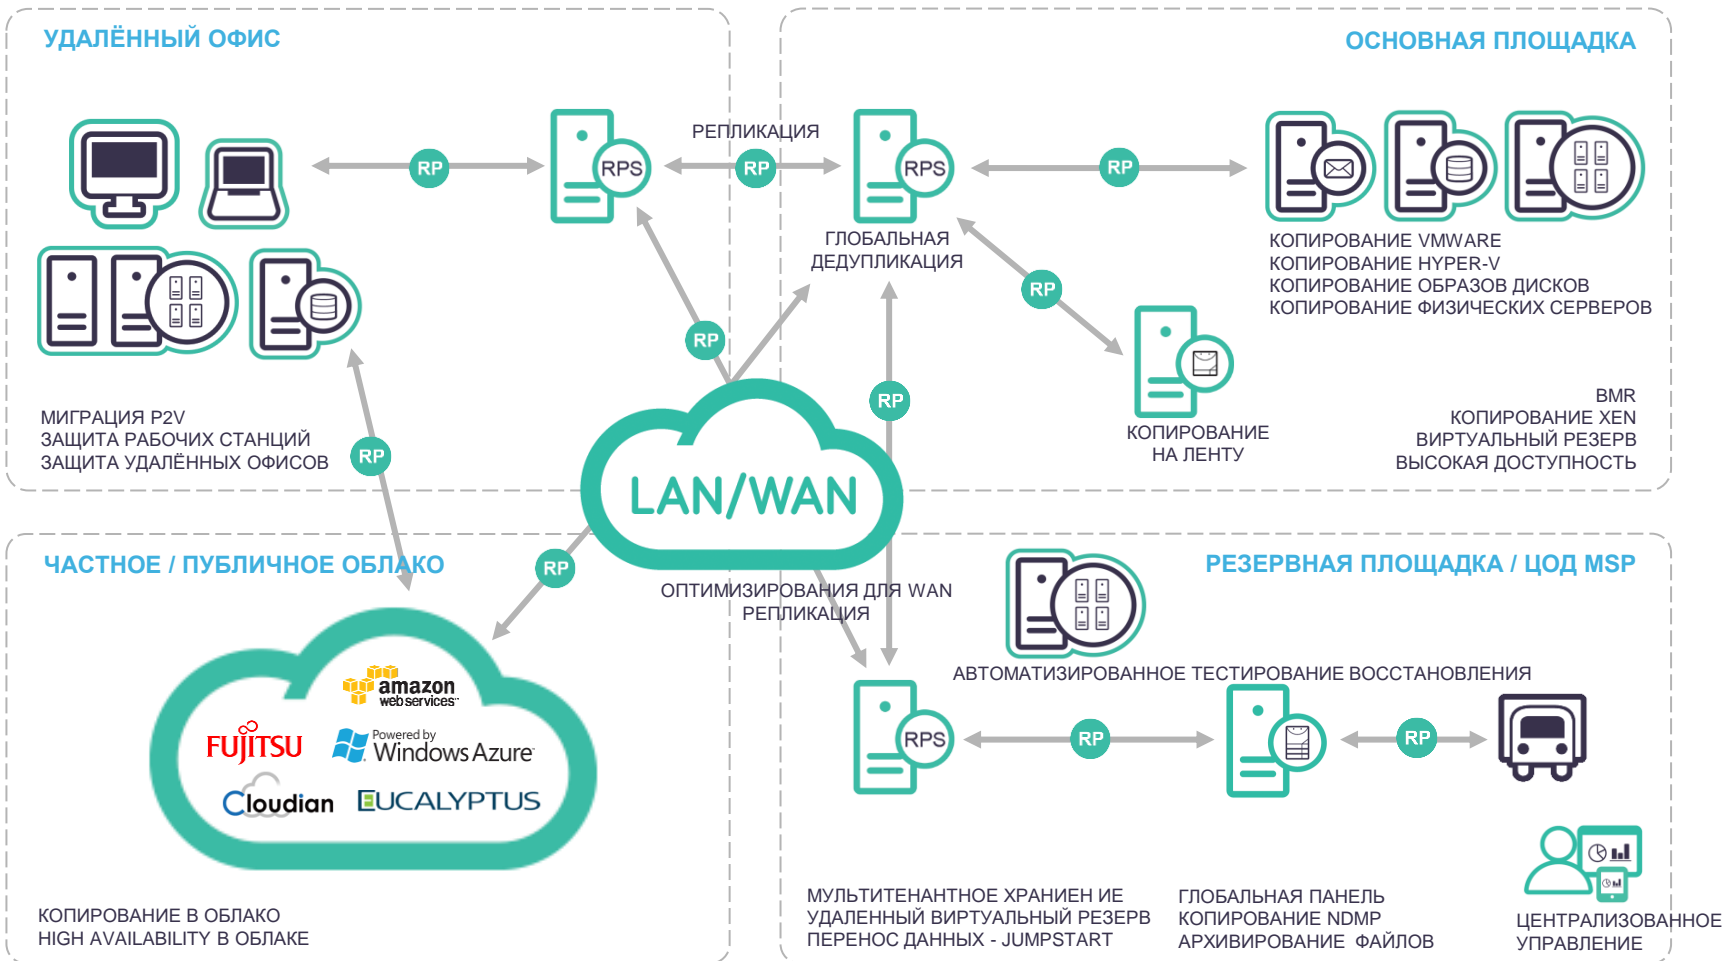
УДАЛЁННЫЙ ОФИС

ОСНОВНАЯ ПЛОЩАДКА

RP

RPS

РЕПЛИКАЦИЯ

RP

RPS

RP

ГЛОБАЛЬНАЯ ДЕДУПЛИКАЦИЯ

КОПИРОВАНИЕ VMWARE
КОПИРОВАНИЕ HYPER-V
КОПИРОВАНИЕ ОБРАЗОВ ДИСКОВ
КОПИРОВАНИЕ ФИЗИЧЕСКИХ СЕРВЕРОВ

RP

RP

RP

КОПИРОВАНИЕ НА ЛЕНТУ

BMR
КОПИРОВАНИЕ XEN
ВИРТУАЛЬНЫЙ РЕЗЕРВ
ВЫСОКАЯ ДОСТУПНОСТЬ

МИГРАЦИЯ P2V
ЗАЩИТА РАБОЧИХ СТАНЦИЙ
ЗАЩИТА УДАЛЁННЫХ ОФИСОВ

RP

LAN/WAN

ЧАСТНОЕ / ПУБЛИЧНОЕ ОБЛАКО

RP

ОПТИМИЗИРОВАНИЯ ДЛЯ WAN РЕПЛИКАЦИЯ

РЕЗЕРВНАЯ ПЛОЩАДКА / ЦОД MSP

АВТОМАТИЗИРОВАННОЕ ТЕСТИРОВАНИЕ ВОССТАНОВЛЕНИЯ

amazon web services

FUJITSU

Powered by Windows Azure

Cloudian

EUCALYPTUS

RPS

RP

RP

КОПИРОВАНИЕ В ОБЛАКО
HIGH AVAILABILITY В ОБЛАКЕ

МУЛЬТИТЕНАНТНОЕ ХРАНИЕН ИЕ
УДАЛЕННЫЙ ВИРТУАЛЬНЫЙ РЕЗЕРВ
ПЕРЕНОС ДАННЫХ - JUMPSTART

ГЛОБАЛЬНАЯ ПАНЕЛЬ
КОПИРОВАНИЕ NDMP
АРХИВИРОВАНИЕ ФАЙЛОВ

ЦЕНТРАЛИЗОВАННОЕ УПРАВЛЕНИЕ